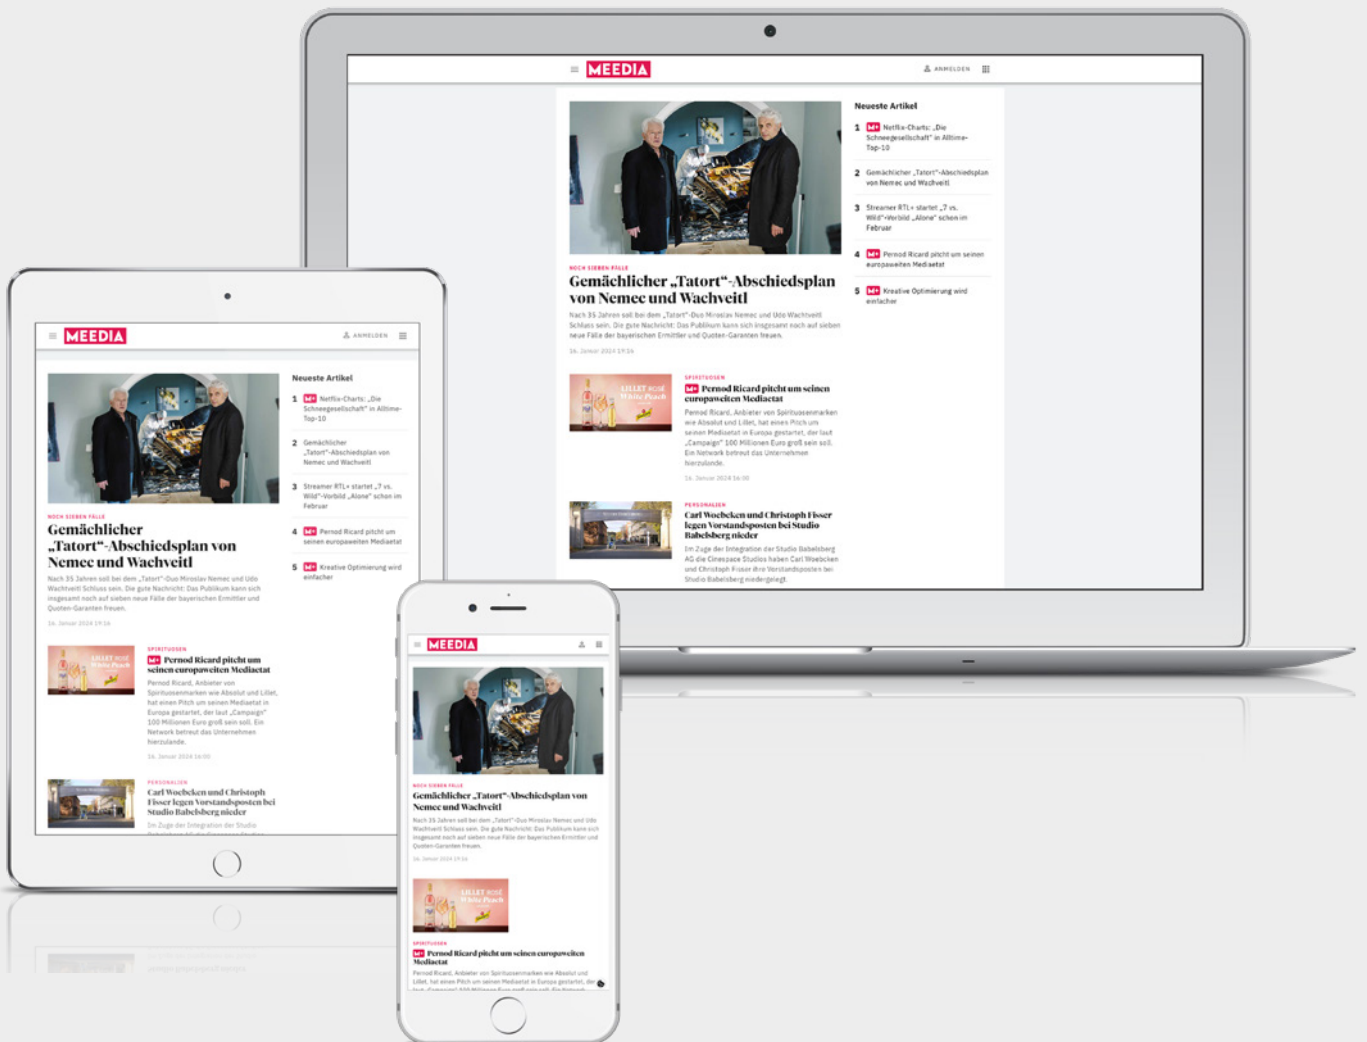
MEEDIA

ANMELDEN

NOCH SIEBEN FÄLLE

Gemächlicher „Tatort"-Abschiedsplan von Nemec und Wachveitl

Nach 35 Jahren soll bei dem „Tatort"-Duo Miroslav Nemec und Udo Wachtveitl Schluss sein. Die gute Nachricht: Das Publikum kann sich insgesamt noch auf sieben neue Fälle der bayerischen Ermittler und Quoten-Garanten freuen.

16. Januar 2024 19:16

SPIRITUOSEN

M+ Pernod Ricard pitcht um seinen europaweiten Mediaetat

Pernod Ricard, Anbieter von Spirituosenmarken wie Absolut und Lillet, hat einen Pitch um seinen Mediaetat in Europa gestartet, der laut „Campaign" 100 Millionen Euro groß sein soll. Ein Network betreut das Unternehmen hierzulande.

16. Januar 2024 16:00

PERSONALIEN

Carl Woebcken und Christoph Fisser legen Vorstandsposten bei Studio Babelsberg nieder

Im Zuge der Integration der Studio Babelsberg AG die Cinespace Studios haben Carl Woebcken und Christoph Fisser ihre Vorstandsposten bei Studio Babelsberg niedergelegt.

Neueste Artikel

1 M+ Netflix-Charts: „Die Schneegesellschaft" in Alltime-Top-10

2 Gemächlicher „Tatort"-Abschiedsplan von Nemec und Wachveitl

3 Streamer RTL+ startet „7 vs. Wild"-Vorbild „Alone" schon im Februar

4 M+ Pernod Ricard pitcht um seinen europaweiten Mediaetat

5 M+ Kreative Optimierung wird einfacher

LILLET ROSÉ White Peach